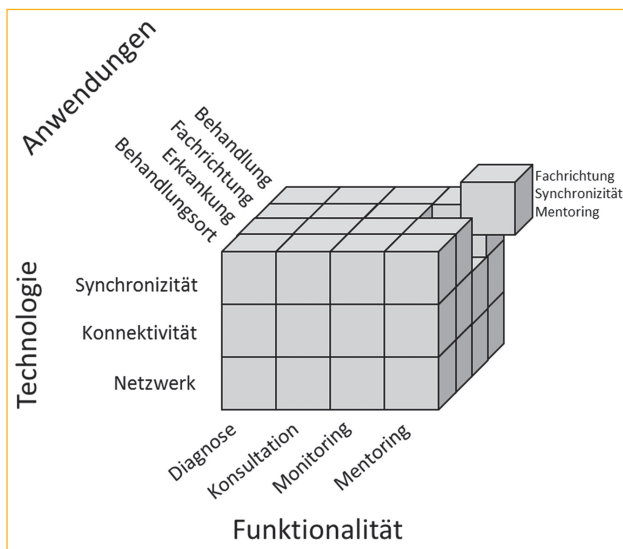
Anwendungen

Behandlung
Fachrichtung
Erkrankung
Behandlungsort

Fachrichtung
Synchronizität
Mentoring

Technologie

Synchronizität
Konnektivität
Netzwerk

Diagnose
Konsultation
Monitoring
Mentoring

Funktionalität